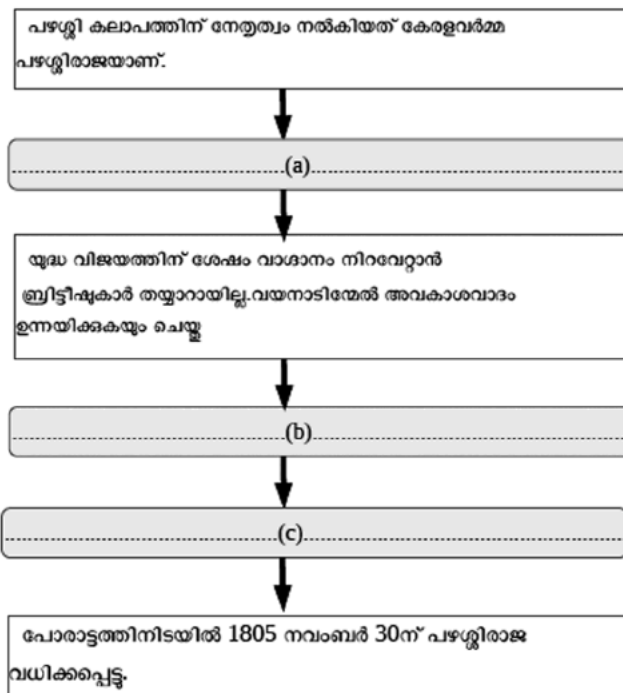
പഴശ്ശി കലാപത്തിന് നേതൃത്വം നൽകിയത് കേരളവർമ്മ പഴശ്ശിരാജയാണ്.

(a)

യുദ്ധ വിജയത്തിന് ശേഷം വാഗ്ദാനം നിറവേറ്റാൻ ബ്രിട്ടീഷുകാർ തയ്യാറായില്ല.വയനാടിന്മേൽ അവകാശവാദം ഉന്നയിക്കുകയും ചെയ്തു

(b)

(c)

പോരാട്ടത്തിനിടയിൽ 1805 നവംബർ 30ന് പഴശ്ശിരാജ വധിക്കപ്പെട്ടു.